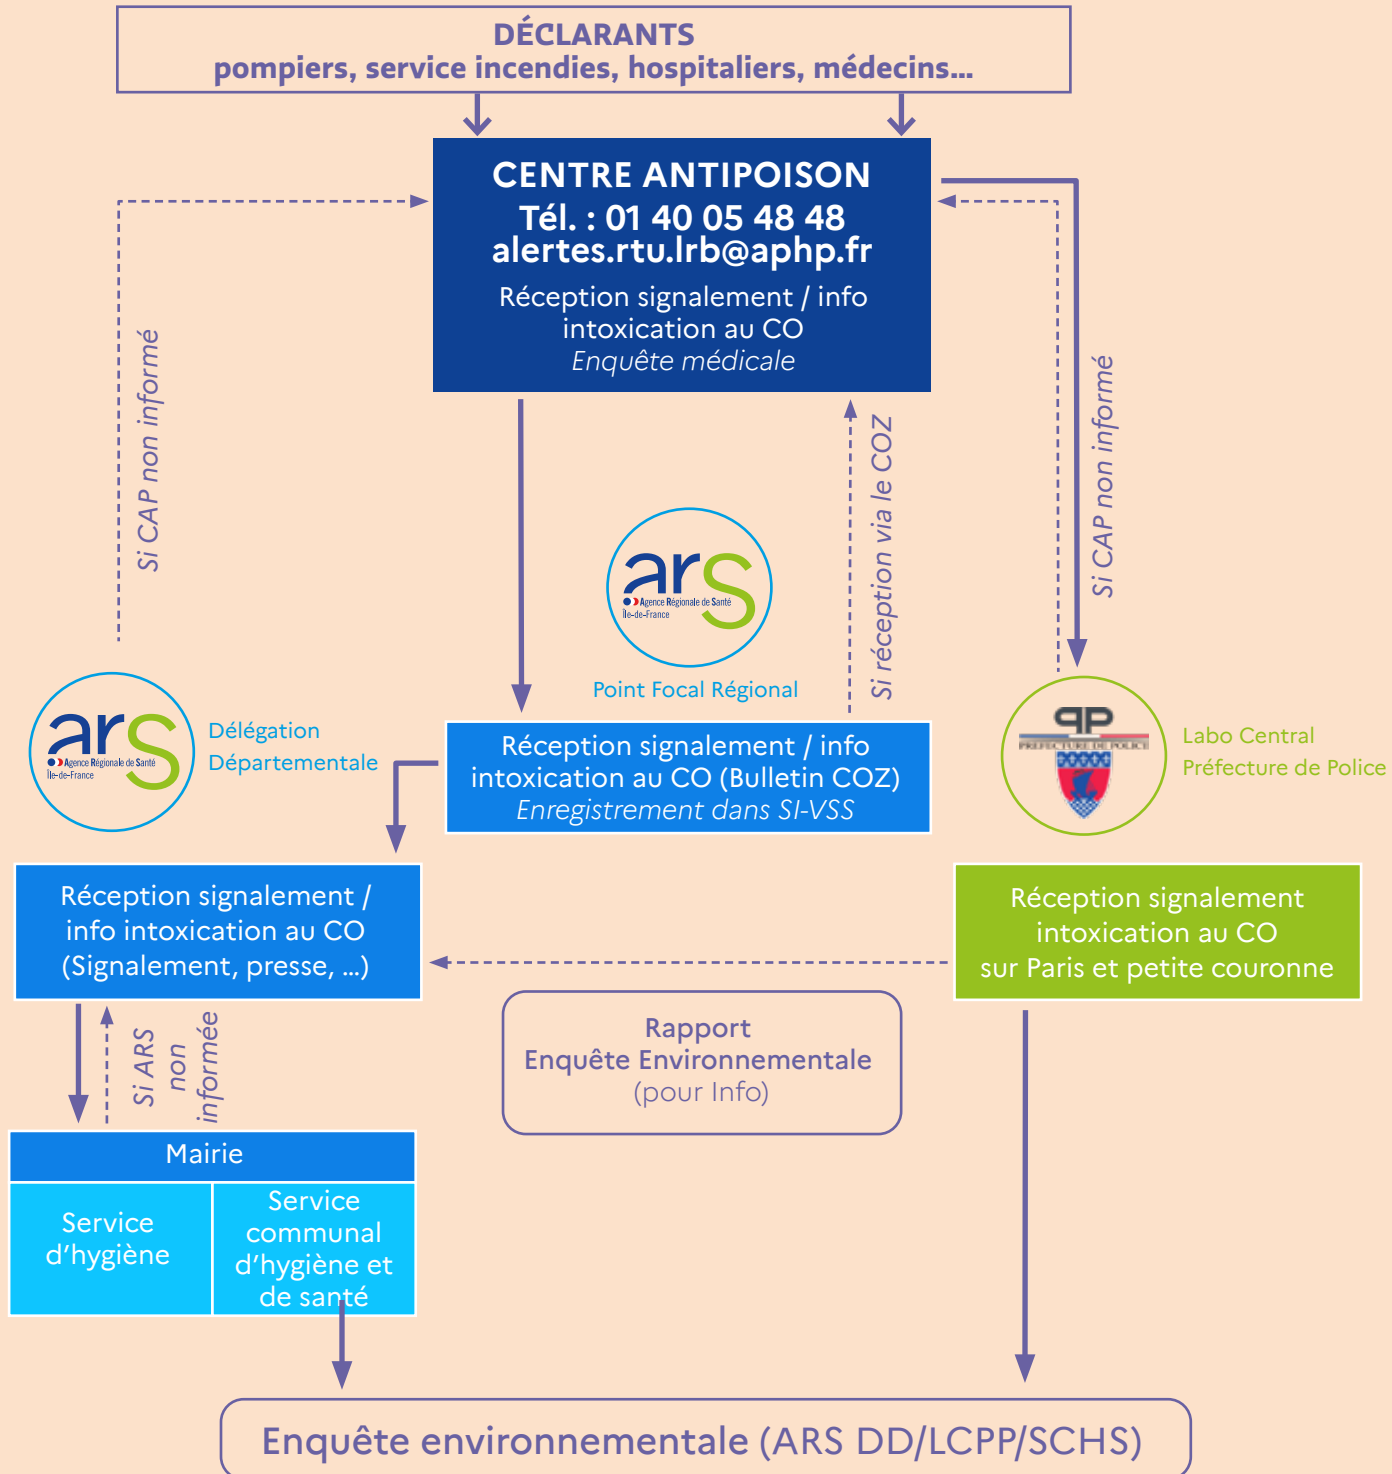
DÉCLARANTS
pompiers, service incendies, hospitaliers, médecins...

CENTRE ANTIPOISON
Tél. : 01 40 05 48 48
alertes.rtu.lrb@aphp.fr
Réception signalement / info intoxication au CO
Enquête médicale

Si CAP non informé

Si CAP non informé

Si réception via le COZ

ars Agence Régionale de Santé Île-de-France
Point Focal Régional

ars Agence Régionale de Santé Île-de-France
Délégation Départementale

Réception signalement / info intoxication au CO (Bulletin COZ)
Enregistrement dans SI-VSS

PP PRÉFECTURE DE POLICE
Labo Central Préfecture de Police

Réception signalement / info intoxication au CO (Signalement, presse, ...)

Réception signalement intoxication au CO sur Paris et petite couronne

Si ARS non informée

Rapport
Enquête Environnementale
(pour Info)

Mairie
Service d'hygiène
Service communal d'hygiène et de santé

Enquête environnementale (ARS DD/LCPP/SCHS)